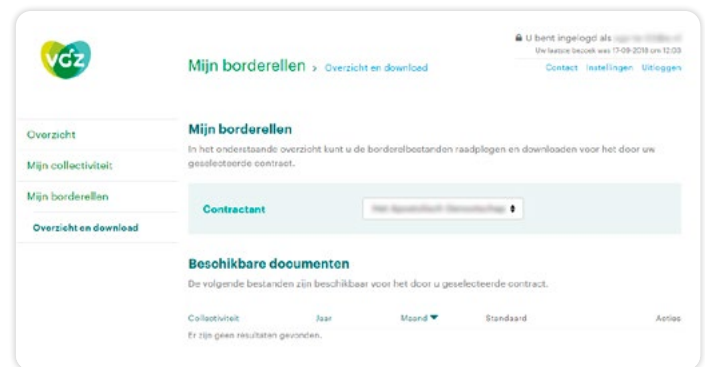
VGZ

Mijn borderellen > Overzicht en download

U bent ingelogd als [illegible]
Uw laatste bezoek was 17-09-2018 om 12:03

Contact Instellingen Uitloggen

Overzicht

Mijn collectiviteit

Mijn borderellen

Overzicht en download

Mijn borderellen

In het onderstaande overzicht kunt u de borderelbestanden raadplegen en downloaden voor het door uw geselecteerde contract.

Contractant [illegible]

Beschikbare documenten

De volgende bestanden zijn beschikbaar voor het door u geselecteerde contract.

| Collectiviteit | Jaar | Maand | Standaard | Acties |
|---|---|---|---|---|

Er zijn geen resultaten gevonden.